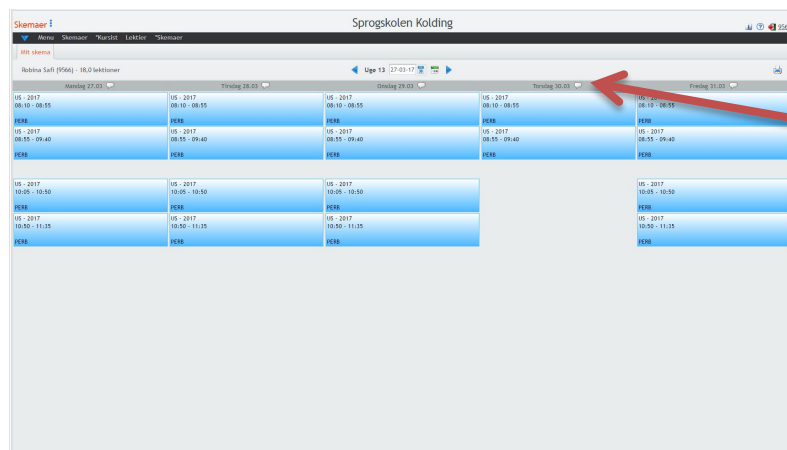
Skemaer

Sprogskolen Kolding

Menu Skemaer *Kursist Lektier *Skemaer

Mit skema

Robina Safi (9566) - 18,0 lektioner

Uge 13 27-03-17

Mandag 27.03

Tirsdag 28.03

Onsdag 29.03

Torsdag 30.03

Fredag 31.03

| Mandag 27.03 | Tirsdag 28.03 | Onsdag 29.03 | Torsdag 30.03 | Fredag 31.03 |
|---|---|---|---|---|
| US - 2017 08:10 - 08:55 PERB | US - 2017 08:10 - 08:55 PERB | US - 2017 08:10 - 08:55 PERB | US - 2017 08:10 - 08:55 PERB | US - 2017 08:10 - 08:55 PERB |
| US - 2017 08:55 - 09:40 PERB | US - 2017 08:55 - 09:40 PERB | US - 2017 08:55 - 09:40 PERB | US - 2017 08:55 - 09:40 PERB | US - 2017 08:55 - 09:40 PERB |
| US - 2017 10:05 - 10:50 PERB | US - 2017 10:05 - 10:50 PERB | US - 2017 10:05 - 10:50 PERB | | US - 2017 10:05 - 10:50 PERB |
| US - 2017 10:50 - 11:35 PERB | US - 2017 10:50 - 11:35 PERB | US - 2017 10:50 - 11:35 PERB | | US - 2017 10:50 - 11:35 PERB |